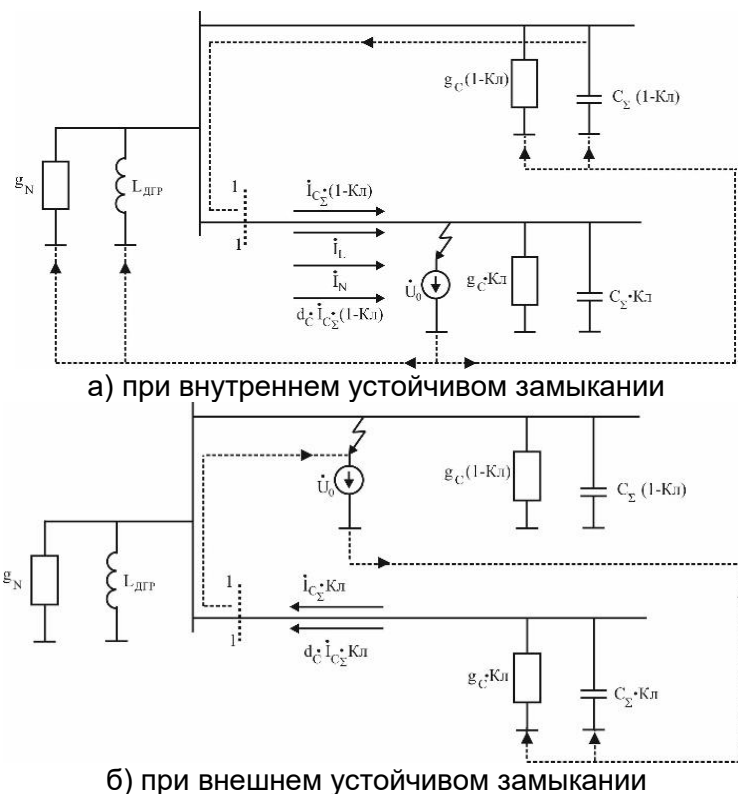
$g_C(1\text{-}Кл)$

$C_\Sigma(1\text{-}Кл)$

$g_N$

$L_{ДГР}$

1

1

$\dot{I}_{C_\Sigma}(1\text{-}Кл)$

$\dot{I}_L$

$\dot{I}_N$

$d_C\cdot\dot{I}_{C_\Sigma}(1\text{-}Кл)$

$\dot{U}_0$

$g_C\cdot Кл$

$C_\Sigma\cdot Кл$

а) при внутреннем устойчивом замыкании

$\dot{U}_0$

$g_C(1\text{-}Кл)$

$C_\Sigma(1\text{-}Кл)$

$g_N$

$L_{ДГР}$

1

1

$\dot{I}_{C_\Sigma}\cdot Кл$

$d_C\cdot\dot{I}_{C_\Sigma}\cdot Кл$

$g_C\cdot Кл$

$C_\Sigma\cdot Кл$

б) при внешнем устойчивом замыкании